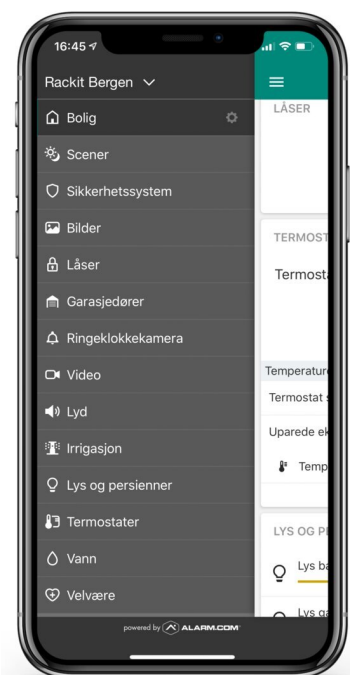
16:45

Rackit Bergen

Bolig

Scener

Sikkerhetssystem

Bilder

Låser

Garasjedører

Ringeklokkekamera

Video

Lyd

Irrigasjon

Lys og persienner

Termostater

Vann

Velvære

powered by ALARM.COM

LÅSER

TERMOST

Termost

Temperatur

Termostat

Uparede ek

Temp

LYS OG P

Lys b

Lys g